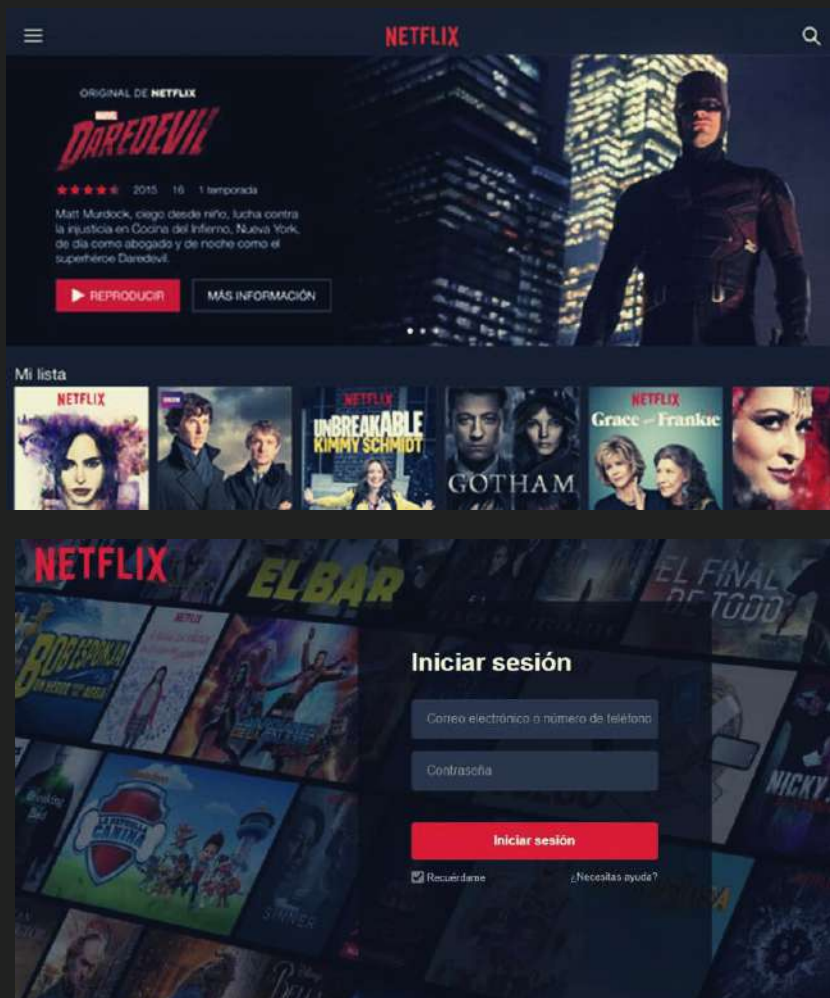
NETFLIX

ORIGINAL DE NETFLIX

DAREDEVIL

2015 16 1 temporada

Matt Murdock, ciego desde niño, lucha contra la injusticia en Cocina del Infierno, Nueva York, de día como abogado y de noche como el superhéroe Daredevil.

REPRODUCIR

MÁS INFORMACIÓN

Mi lista

NETFLIX

BBC

NETFLIX UNBREAKABLE KIMMY SCHMIDT

GOTHAM

NETFLIX Grace and Frankie

NETFLIX

EL BAR

EL FINAL DE TODO

BOB ESPONJA

Iniciar sesión

Correo electrónico o número de teléfono

Contraseña

Iniciar sesión

Recuérdame

¿Necesitas ayuda?

NICKY

SINNER